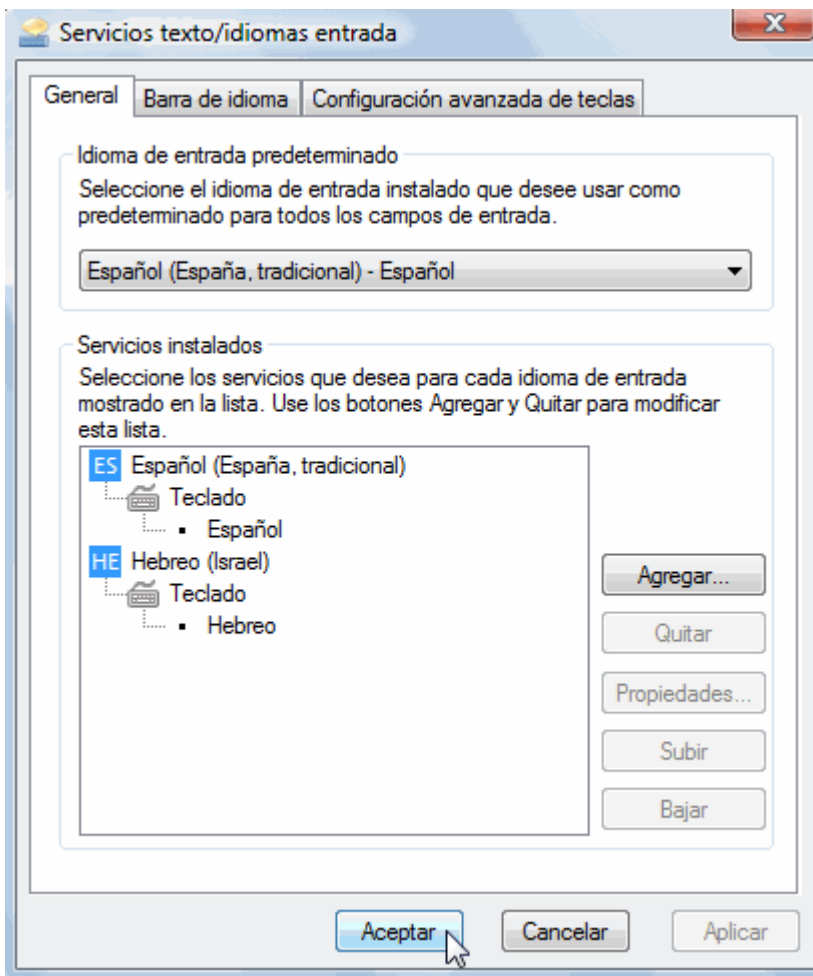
Servicios texto/idiomas entrada

X

General | Barra de idioma | Configuración avanzada de teclas

Idioma de entrada predeterminado

Seleccione el idioma de entrada instalado que desee usar como predeterminado para todos los campos de entrada.

Español (España, tradicional) - Español

Servicios instalados

Seleccione los servicios que desea para cada idioma de entrada mostrado en la lista. Use los botones Agregar y Quitar para modificar esta lista.

ES Español (España, tradicional)
Teclado
Español
HE Hebreo (Israel)
Teclado
Hebreo

Agregar...

Quitar

Propiedades...

Subir

Bajar

Aceptar

Cancelar

Aplicar